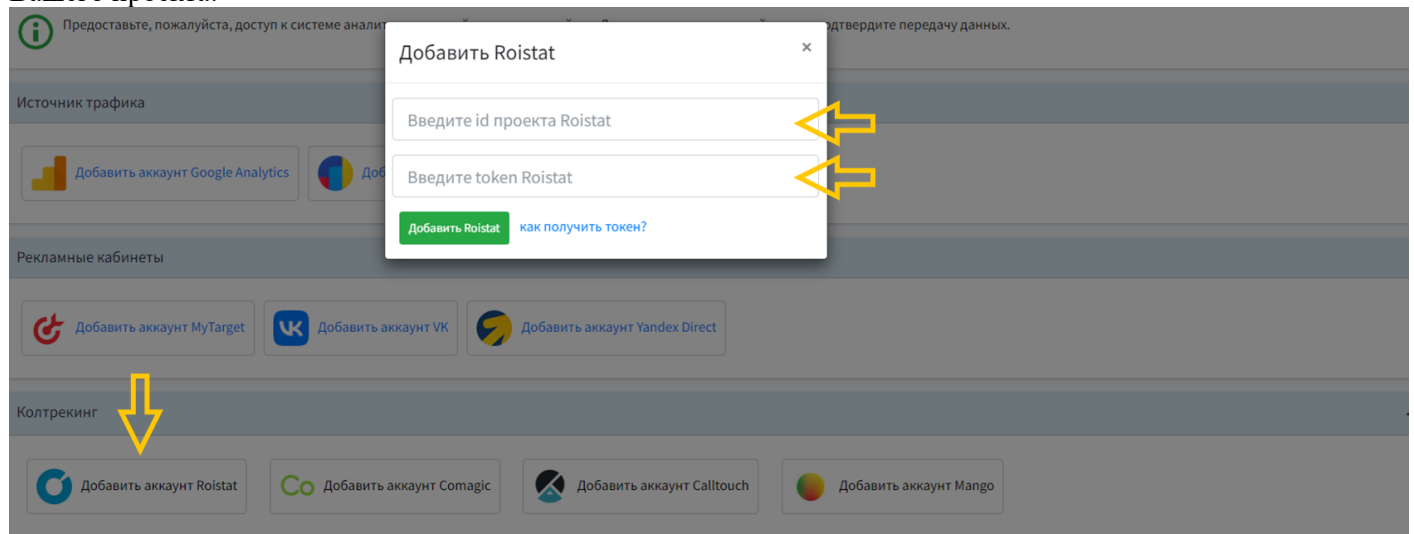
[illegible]

Предоставьте, пожалуйста, доступ к системе аналит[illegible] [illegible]одтвердите передачу данных.

Добавить Roistat ×

Введите id проекта Roistat

Введите token Roistat

Добавить Roistat как получить токен?

Источник трафика

Добавить аккаунт Google Analytics

Доб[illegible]

Рекламные кабинеты

Добавить аккаунт MyTarget

Добавить аккаунт VK

Добавить аккаунт Yandex Direct

Колтрекинг

Добавить аккаунт Roistat

Добавить аккаунт Comagic

Добавить аккаунт Calltouch

Добавить аккаунт Mango